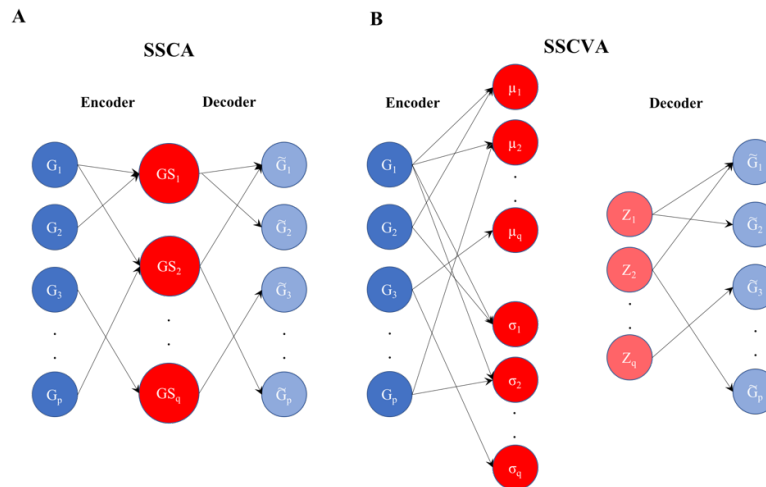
A

SSCA

Encoder

Decoder

$G_1$

$G_2$

$G_3$

.
.

$G_p$

$GS_1$

$GS_2$

.
.

$GS_q$

$\tilde{G}_1$

$\tilde{G}_2$

$\tilde{G}_3$

.
.

$\tilde{G}_p$

B

SSCVA

Encoder

$G_1$

$G_2$

$G_3$

.
.

$G_p$

$\mu_1$

$\mu_2$

.
.

$\mu_q$

$\sigma_1$

$\sigma_2$

.
.

$\sigma_q$

Decoder

$Z_1$

$Z_2$

.
.

$Z_q$

$\tilde{G}_1$

$\tilde{G}_2$

$\tilde{G}_3$

.
.

$\tilde{G}_p$